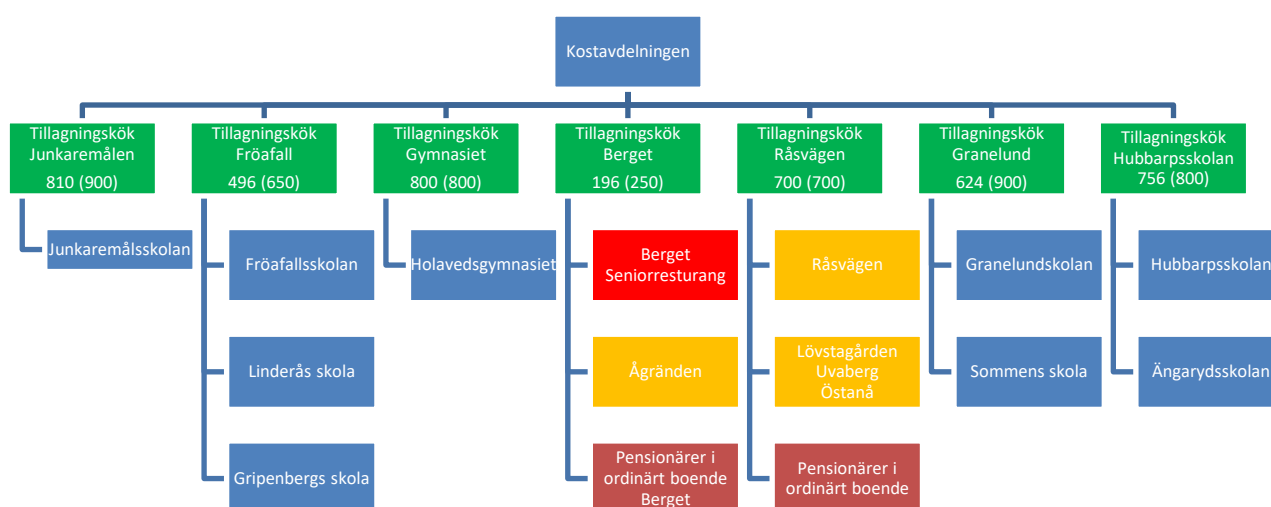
Kostavdelningen

Tillagningskök Junkaremålen
810 (900)

Junkaremålsskolan

Tillagningskök Fröafall
496 (650)

Fröafallsskolan

Linderås skola

Gripenbergs skola

Tillagningskök Gymnasiet
800 (800)

Holavedsgymnasiet

Tillagningskök Berget
196 (250)

Berget Seniorresturang

Ågränden

Pensionärer i ordinärt boende Berget

Tillagningskök Råsvägen
700 (700)

Råsvägen

Lövstagården Uvaberg Östanå

Pensionärer i ordinärt boende

Tillagningskök Granelund
624 (900)

Granelundskolan

Sommens skola

Tillagningskök Hubbarpsskolan
756 (800)

Hubbarpsskolan

Ängarydsskolan